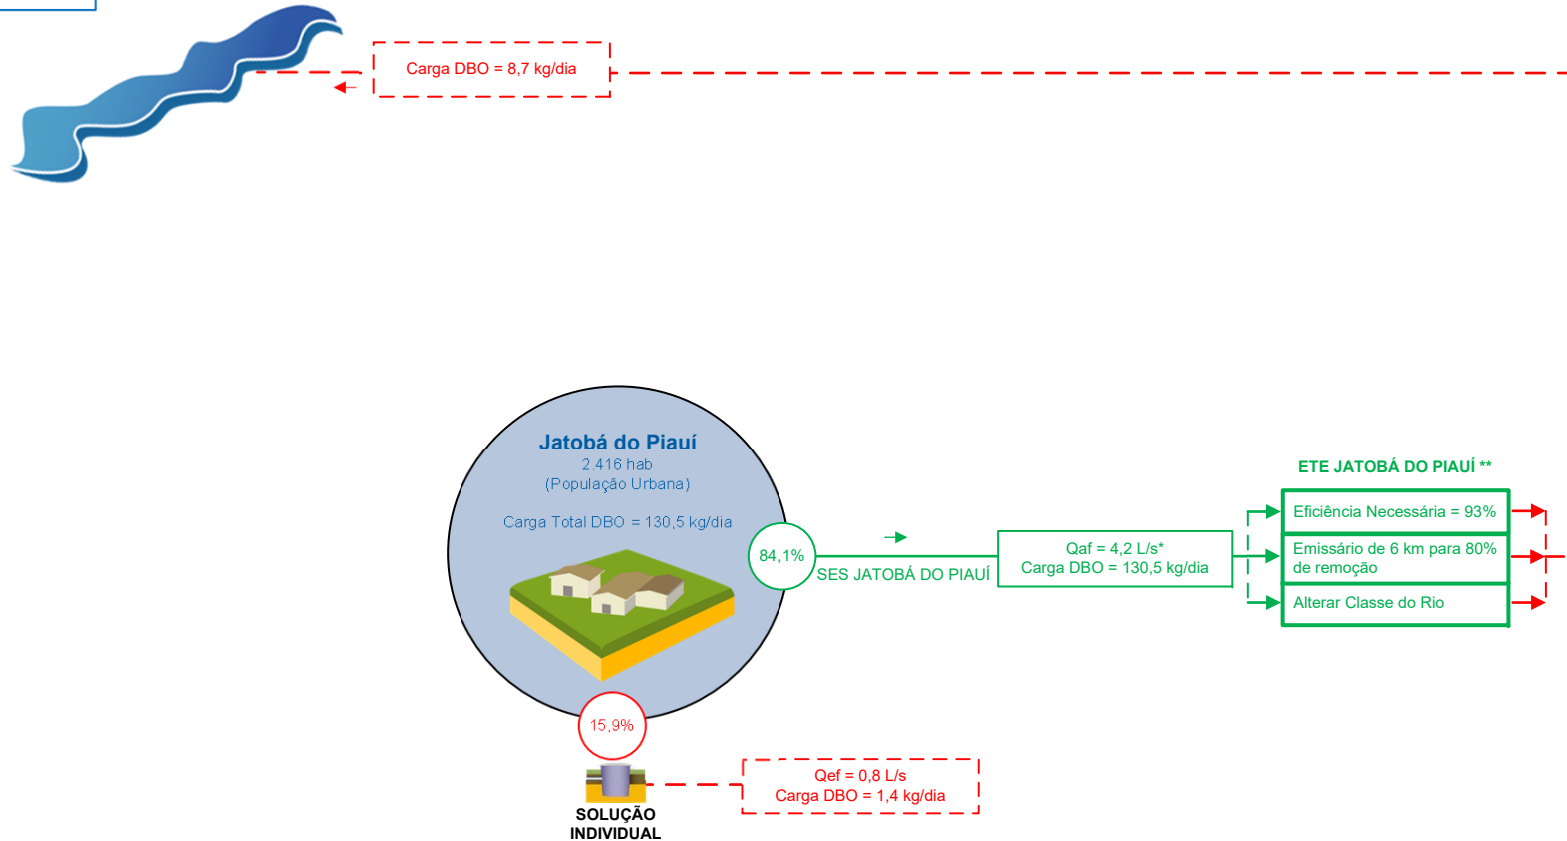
Carga DBO = 8,7 kg/dia

Jatobá do Piauí
2.416 hab
(População Urbana)
Carga Total DBO = 130,5 kg/dia

84,1%
SES JATOBÁ DO PIAUÍ

Qaf = 4,2 L/s*
Carga DBO = 130,5 kg/dia

ETE JATOBÁ DO PIAUÍ **
Eficiência Necessária = 93%
Emissário de 6 km para 80% de remoção
Alterar Classe do Rio

15,9%
SOLUÇÃO INDIVIDUAL

Qef = 0,8 L/s
Carga DBO = 1,4 kg/dia